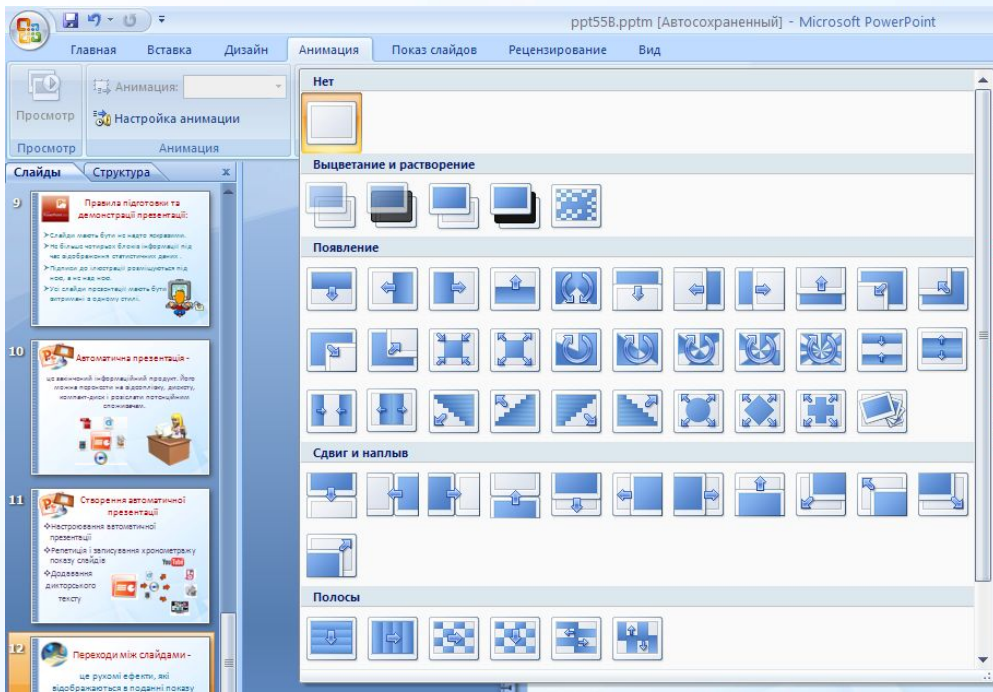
ppt55B.pptm [Автосохраненный] - Microsoft PowerPoint

Главная Вставка Дизайн Анимация Показ слайдов Рецензирование Вид

Просмотр
Анимация:
Настройка анимации
Просмотр Анимация

Слайды Структура x

9
Правила підготовки та демонстрації презентації:
Слайди мають бути не надто яскравими.
Не більше чотирьох блоків інформації під час відображення статистичних даних.
Підписи до ілюстрації розміщуються під ними, а не над ними.
Усі слайди презентації мають бути витримані в одному стилі.

10
Автоматична презентація -
це закінчений інформаційний продукт. Його можна поширювати на відеоплівку, дискету, компакт-диск і розсилати потенційним споживачам.

11
Створення автоматичної презентації
Настроювання автоматичної презентації
Репетиція і записування хронометражу показу слайдів
Додавання дикторського тексту

12
Переходи між слайдами -
це рухомі ефекти, які відображаються в поданні показу

Нет
Выцветание и растворение
Появление
Сдвиг и наплыв
Полосы